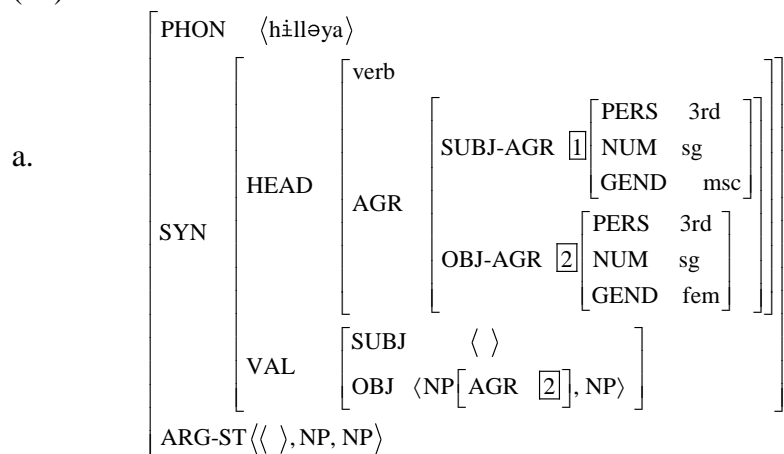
a.

$\begin{bmatrix} \text{PHON} & \langle \text{hɨlləya} \rangle \\ \text{SYN} & \begin{bmatrix} \text{HEAD} & \begin{bmatrix} \text{verb} \\ \text{AGR} & \begin{bmatrix} \text{SUBJ-AGR} & \boxed{1} \begin{bmatrix} \text{PERS} & \text{3rd} \\ \text{NUM} & \text{sg} \\ \text{GEND} & \text{msc} \end{bmatrix} \\ \text{OBJ-AGR} & \boxed{2} \begin{bmatrix} \text{PERS} & \text{3rd} \\ \text{NUM} & \text{sg} \\ \text{GEND} & \text{fem} \end{bmatrix} \end{bmatrix} \end{bmatrix} \\ \text{VAL} & \begin{bmatrix} \text{SUBJ} & \langle \ \rangle \\ \text{OBJ} & \langle \text{NP} \begin{bmatrix} \text{AGR} & \boxed{2} \end{bmatrix}, \text{NP} \rangle \end{bmatrix} \end{bmatrix} \\ \text{ARG-ST} \langle \langle \ \rangle, \text{NP}, \text{NP} \rangle \end{bmatrix}$